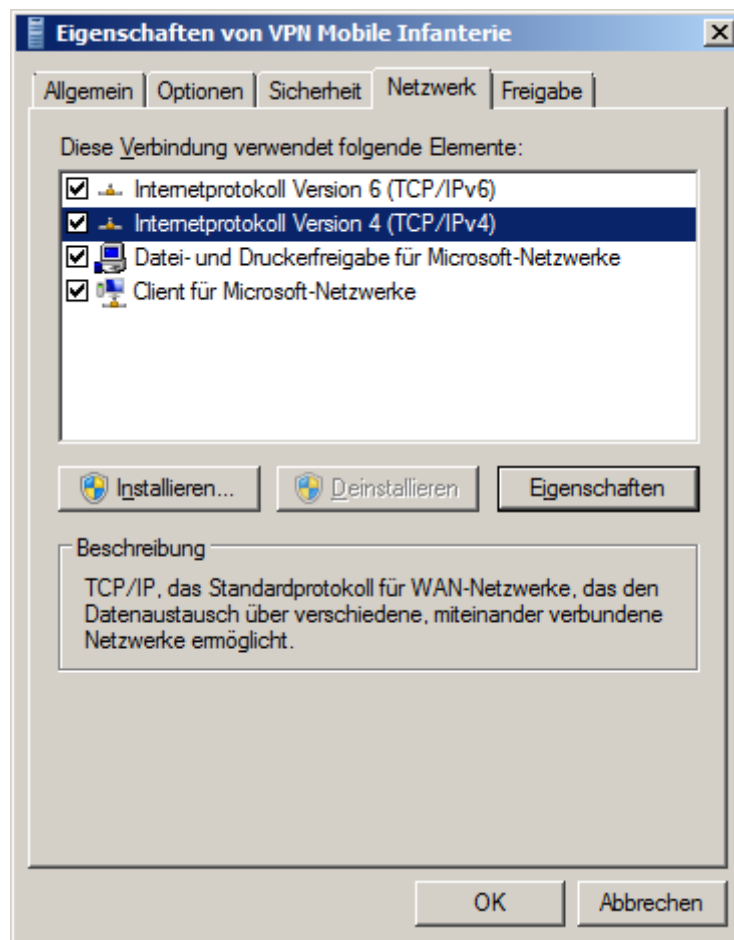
Eigenschaften von VPN Mobile Infanterie

Allgemein | Optionen | Sicherheit | Netzwerk | Freigabe

Diese Verbindung verwendet folgende Elemente:

Internetprotokoll Version 6 (TCP/IPv6)
Internetprotokoll Version 4 (TCP/IPv4)
Datei- und Druckerfreigabe für Microsoft-Netzwerke
Client für Microsoft-Netzwerke

Installieren... | Deinstallieren | Eigenschaften

Beschreibung

TCP/IP, das Standardprotokoll für WAN-Netzwerke, das den Datenaustausch über verschiedene, miteinander verbundene Netzwerke ermöglicht.

OK | Abbrechen